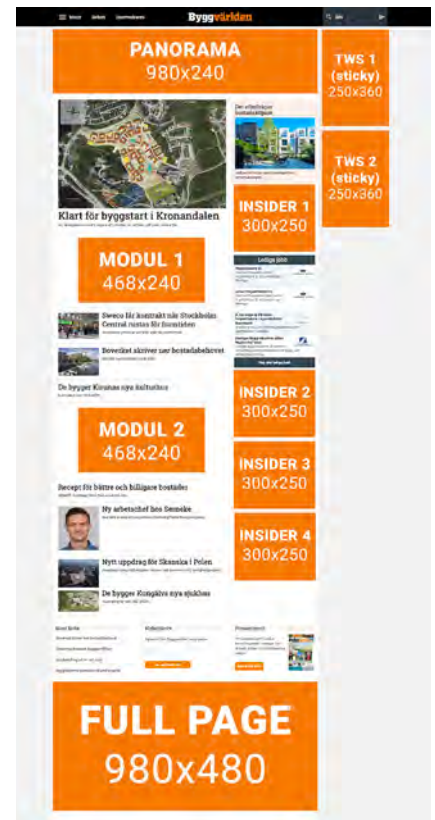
Meny Jobb Upphandlare Byggvärlden

PANORAMA
980x240

TWS 1
(sticky)
250x360

TWS 2
(sticky)
250x360

Klart för byggstart i Kronandalen

INSIDER 1
300x250

MODUL 1
468x240

Lediga jobb

Sweco får kontrakt när Stockholm Central rustas för framtiden

Boverket skriver ner bostadsbehovet

De bygger Kirunas nya kulturhus

INSIDER 2
300x250

MODUL 2
468x240

INSIDER 3
300x250

Recept för bättre och billigare bostäder

Ny arbetschef hos Serneke

INSIDER 4
300x250

Nytt uppdrag för Skanska i Polen

De bygger Kungälvs nya sjukhus

FULL PAGE
980x480